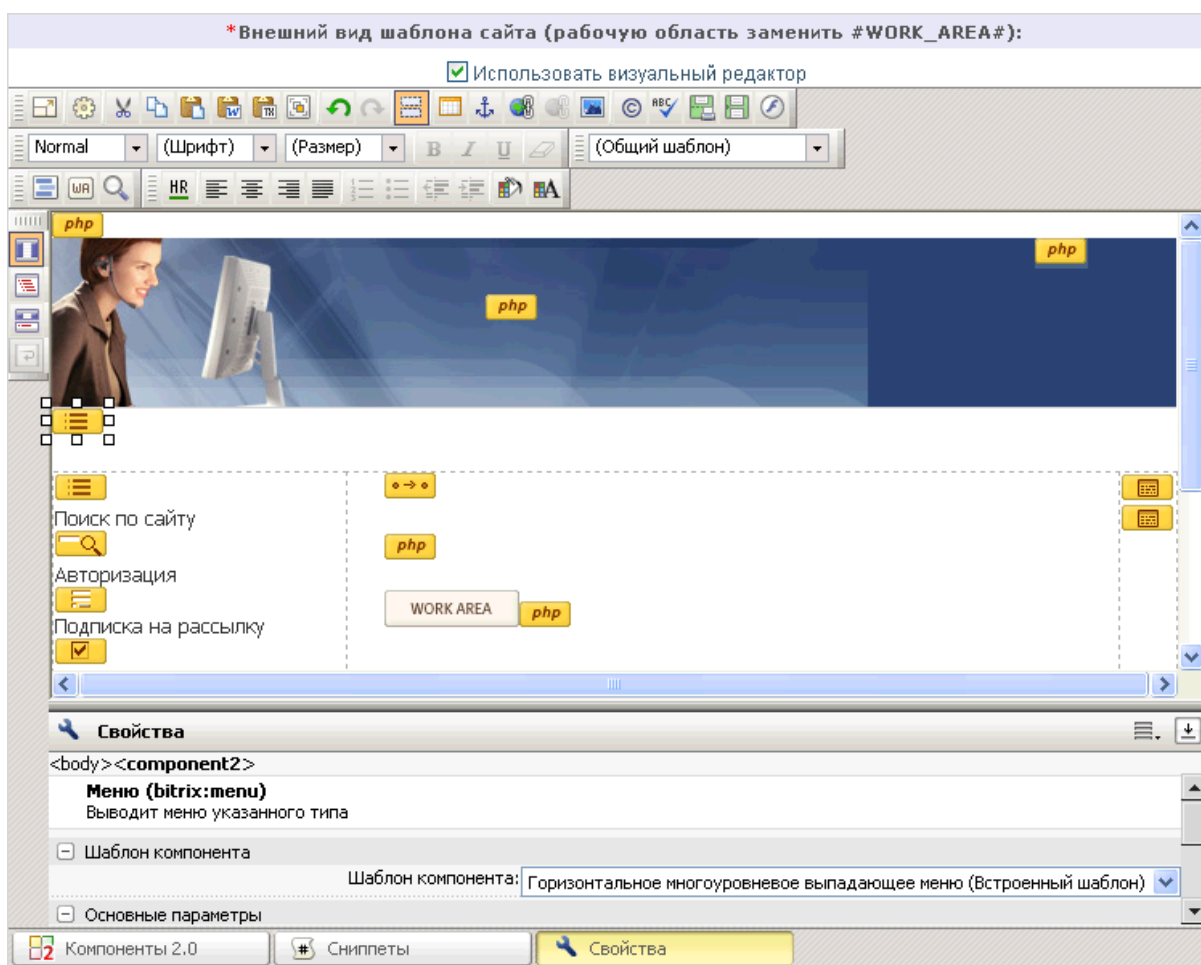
*Внешний вид шаблона сайта (рабочую область заменить #WORK_AREA#):

Использовать визуальный редактор

Normal (Шрифт) (Размер) B I U (Общий шаблон)

HR

php

php

php

Поиск по сайту

Авторизация

Подписка на рассылку

php

WORK AREA php

Свойства

<body><component2>

Меню (bitrix:menu)
Выводит меню указанного типа

Шаблон компонента

Шаблон компонента: Горизонтальное многоуровневое выпадающее меню (Встроенный шаблон)

Основные параметры

Компоненты 2.0 Сниппеты Свойства